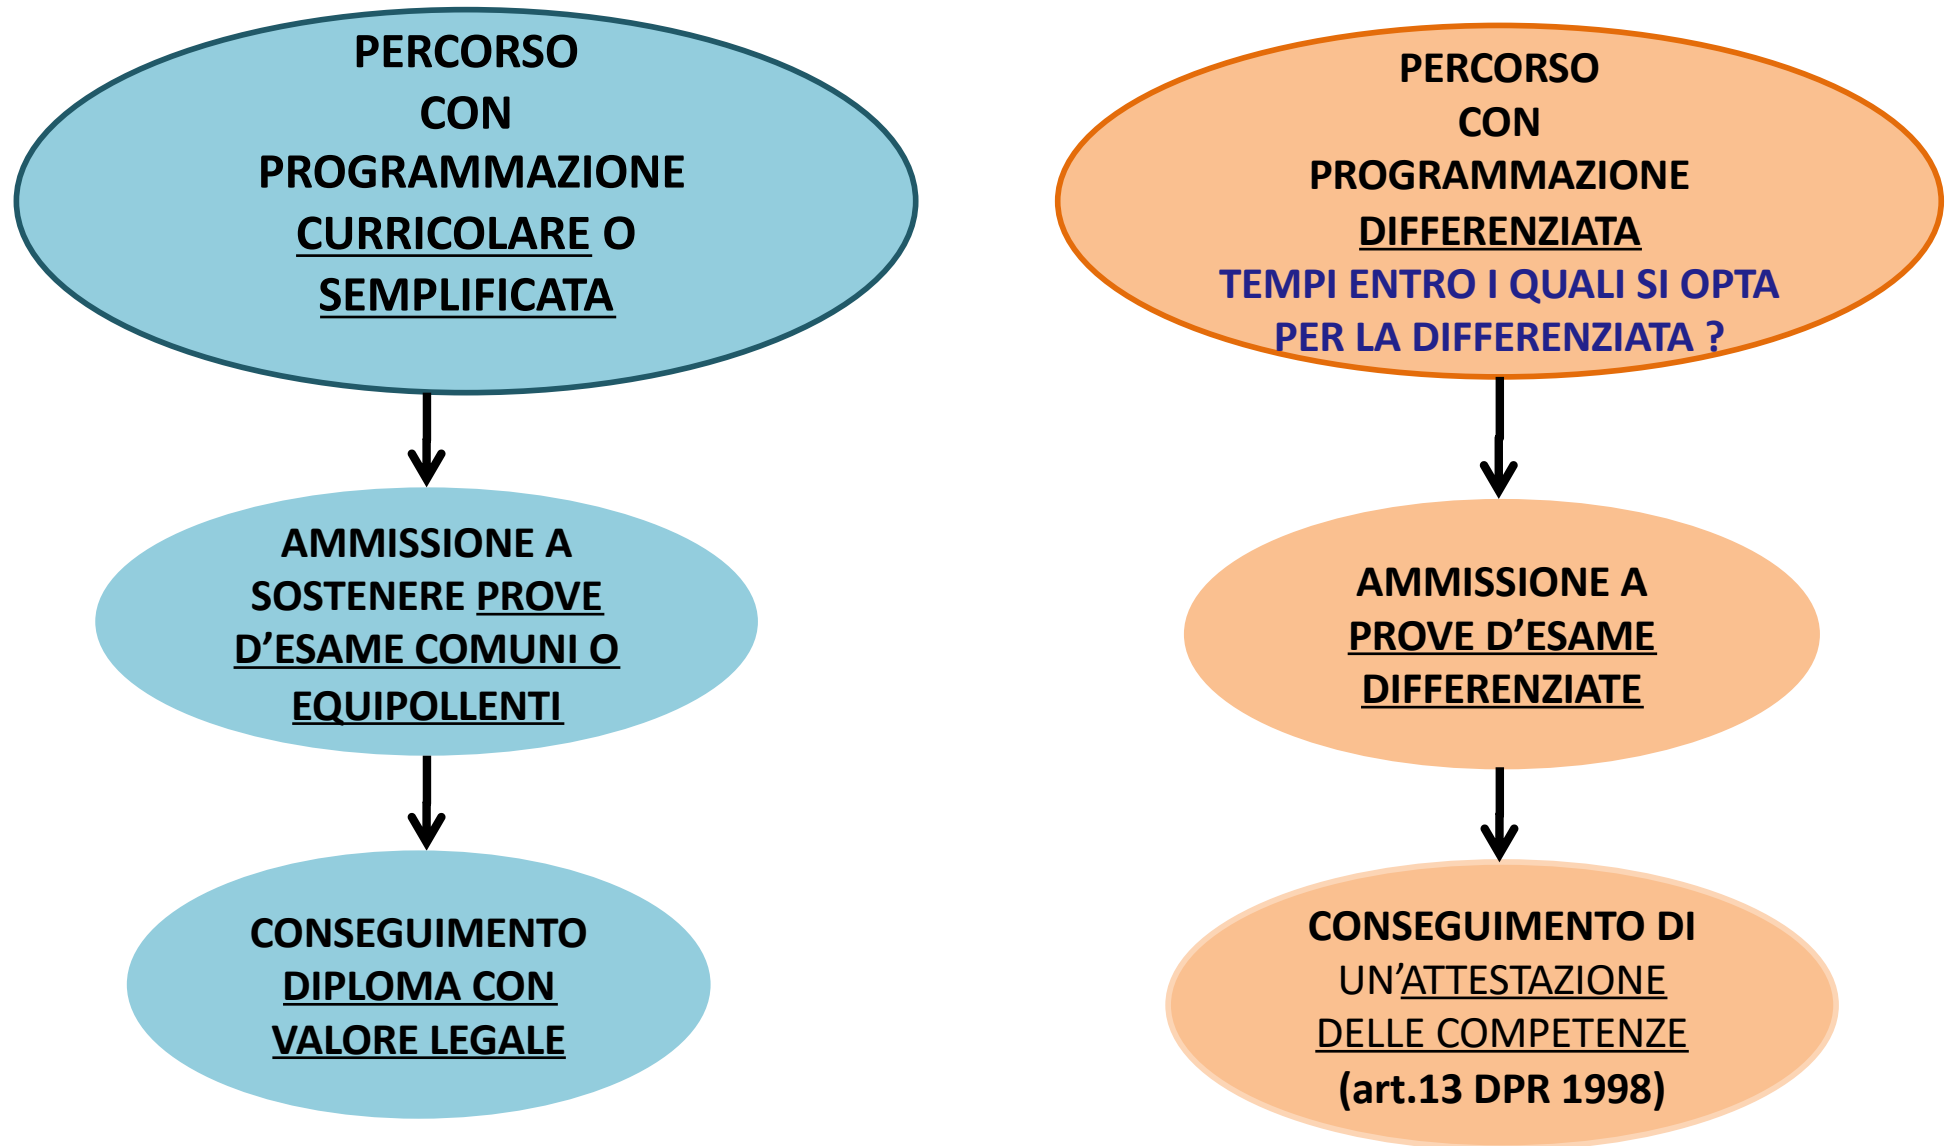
PERCORSO CON PROGRAMMAZIONE CURRICOLARE O SEMPLIFICATA

AMMISSIONE A SOSTENERE PROVE D’ESAME COMUNI O EQUIPOLLENTI

CONSEGUIMENTO DIPLOMA CON VALORE LEGALE

PERCORSO CON PROGRAMMAZIONE DIFFERENZIATA
TEMPI ENTRO I QUALI SI OPTA PER LA DIFFERENZIATA ?

AMMISSIONE A PROVE D’ESAME DIFFERENZIATE

CONSEGUIMENTO DI UN’ATTESTAZIONE DELLE COMPETENZE
(art.13 DPR 1998)